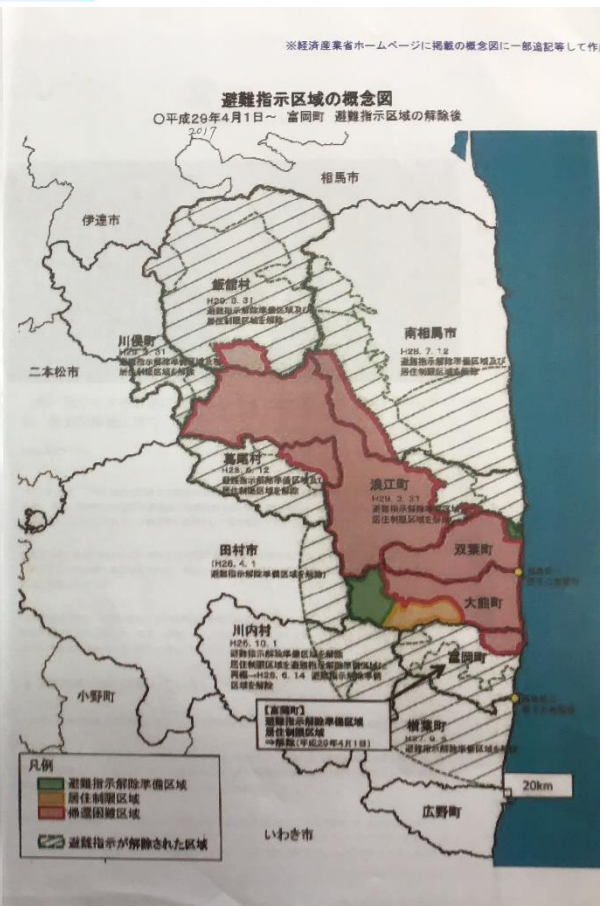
※経済産業省ホームページに掲載の概念図に一部追記等して作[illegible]

避難指示区域の概念図
○平成29年4月1日～ 富岡町 避難指示区域の解除後
2017

相馬市

伊達市

飯舘村
H29. 3. 31
避難指示解除準備区域及び居住制限区域を解除

川俣町
H29. 3. 31
避難指示解除準備区域及び居住制限区域を解除

南相馬市
H28. 7. 12
避難指示解除準備区域及び居住制限区域を解除

二本松市

葛尾村
H28. 6. 12
避難指示解除準備区域及び居住制限区域を解除

浪江町
H29. 3. 31
避難指示解除準備区域及び居住制限区域を解除

田村市
H26. 4. 1
避難指示解除準備区域を解除

双葉町

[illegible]

大熊町

川内村
H26. 10. 1
避難指示解除準備区域を解除
居住制限区域を避難指示解除準備区域に見直し
H28. 6. 14 避難指示解除準備区域を解除

富岡町

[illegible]

小野町

【富岡町】
避難指示解除準備区域
居住制限区域
⇒解除（平成29年4月1日）

楢葉町
H27. 9. 5
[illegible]

凡例
避難指示解除準備区域
居住制限区域
帰還困難区域
避難指示が解除された区域

20km

広野町

いわき市